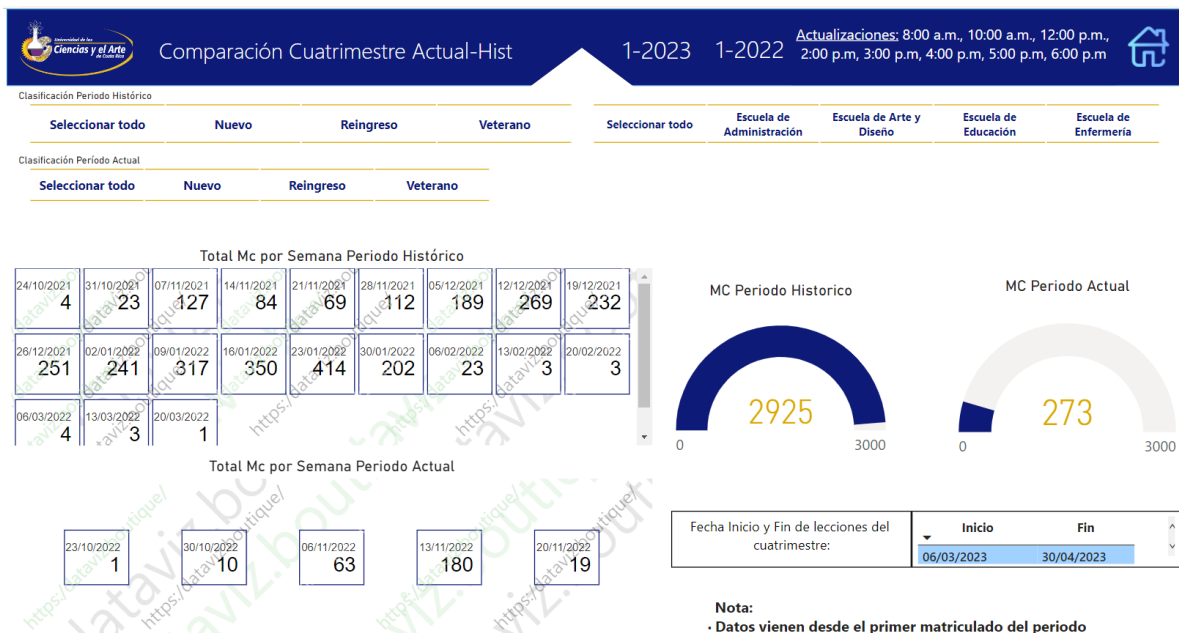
Universidad de las Ciencias y el Arte de Costa Rica

Comparación Cuatrimestre Actual-Hist

1-2023 1-2022

Actualizaciones: 8:00 a.m., 10:00 a.m., 12:00 p.m., 2:00 p.m, 3:00 p.m, 4:00 p.m, 5:00 p.m, 6:00 p.m

Clasificación Periodo Histórico

Seleccionar todo | Nuevo | Reingreso | Veterano

Seleccionar todo | Escuela de Administración | Escuela de Arte y Diseño | Escuela de Educación | Escuela de Enfermería

Clasificación Período Actual

Seleccionar todo | Nuevo | Reingreso | Veterano

Total Mc por Semana Periodo Histórico

| 24/10/2021 4 | 31/10/2021 23 | 07/11/2021 127 | 14/11/2021 84 | 21/11/2021 69 | 28/11/2021 112 | 05/12/2021 189 | 12/12/2021 269 | 19/12/2021 232 |
|---|---|---|---|---|---|---|---|---|
| 26/12/2021 251 | 02/01/2022 241 | 09/01/2022 317 | 16/01/2022 350 | 23/01/2022 414 | 30/01/2022 202 | 06/02/2022 23 | 13/02/2022 3 | 20/02/2022 3 |
| 06/03/2022 4 | 13/03/2022 3 | 20/03/2022 1 | | | | | | |

MC Periodo Historico

2925

0 3000

MC Periodo Actual

273

0 3000

Total Mc por Semana Periodo Actual

| 23/10/2022 1 | 30/10/2022 10 | 06/11/2022 63 | 13/11/2022 180 | 20/11/2022 19 |
|---|---|---|---|---|

Fecha Inicio y Fin de lecciones del cuatrimestre:

| Inicio | Fin |
|---|---|
| 06/03/2023 | 30/04/2023 |

Nota:

• Datos vienen desde el primer matriculado del periodo

https://dataviz.boutique/